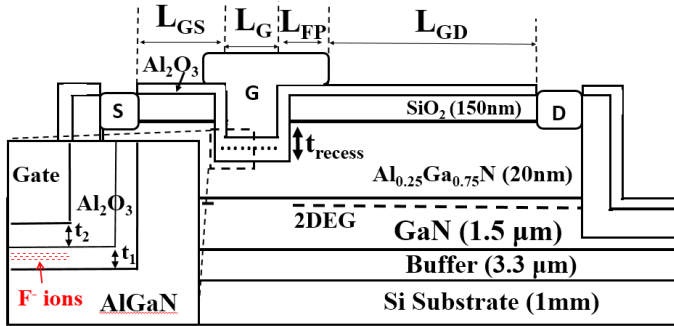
$L_{GS}$ $L_G$ $L_{FP}$ $L_{GD}$

$Al_2O_3$

G

S

D

$SiO_2$ (150nm)

$t_{recess}$

Gate

$Al_2O_3$

$t_2$

$t_1$

$F^-$ ions

AlGaN

$Al_{0.25}Ga_{0.75}N$ (20nm)

2DEG

GaN (1.5 µm)

Buffer (3.3 µm)

Si Substrate (1mm)